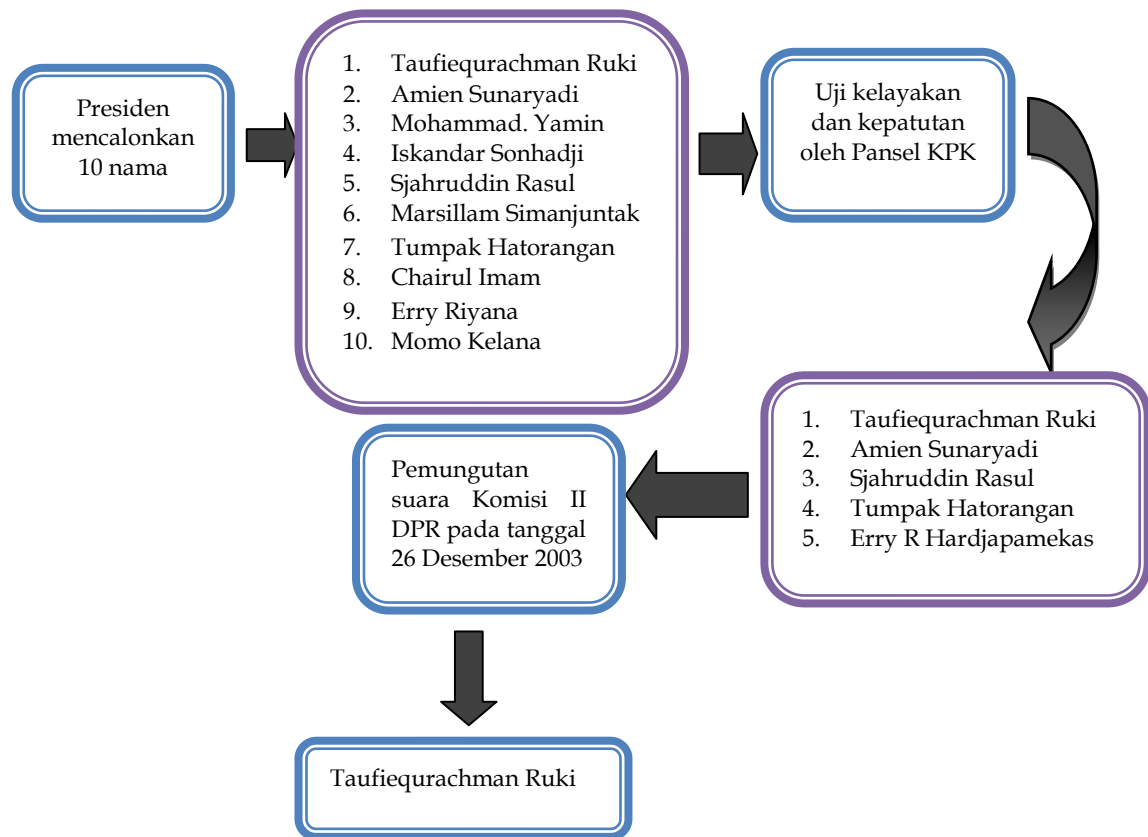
Presiden mencalonkan 10 nama

1. Taufiequrachman Ruki
2. Amien Sunaryadi
3. Mohammad. Yamin
4. Iskandar Sonhadji
5. Sjahruddin Rasul
6. Marsillam Simanjuntak
7. Tumpak Hatorangan
8. Chairul Imam
9. Erry Riyana
10. Momo Kelana

Uji kelayakan dan kepatutan oleh Pansel KPK

1. Taufiequrachman Ruki
2. Amien Sunaryadi
3. Sjahruddin Rasul
4. Tumpak Hatorangan
5. Erry R Hardjapamekas

Pemungutan suara Komisi II DPR pada tanggal 26 Desember 2003

Taufiequrachman Ruki